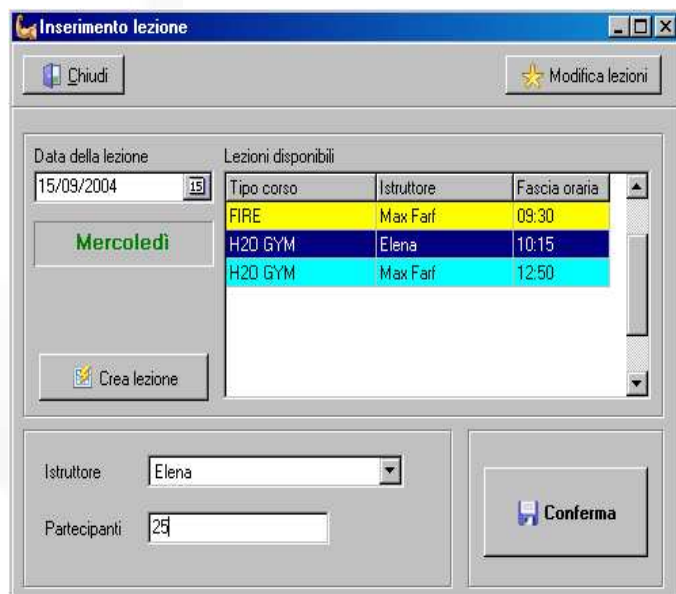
Inserimento lezione

Chiudi

Modifica lezioni

Data della lezione

15/09/2004

15

Mercoledì

Lezioni disponibili

| Tipo corso | Istruttore | Fascia oraria |
|---|---|---|
| FIRE | Max Farf | 09:30 |
| H20 GYM | Elena | 10:15 |
| H20 GYM | Max Farf | 12:50 |

Crea lezione

Istruttore

Elena

Partecipanti

25

Conferma